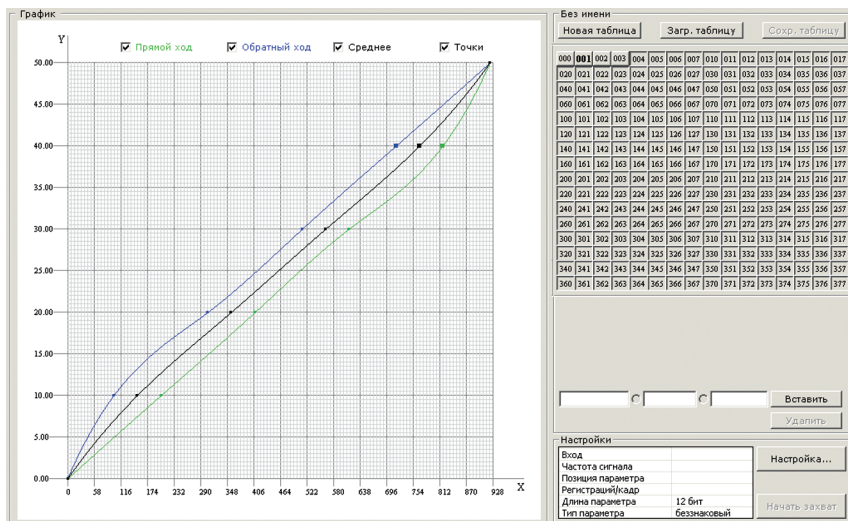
График

Y

☑ Прямой ход ☑ Обратный ход ☑ Среднее ☑ Точки

50.00
45.00
40.00
35.00
30.00
25.00
20.00
15.00
10.00
5.00
0.00

0 58 116 174 232 290 348 406 464 522 580 638 696 754 812 870 928

X

Без имени

Новая таблица Загр. таблицу Сохр. таблицу

| 000 | 001 | 002 | 003 | 004 | 005 | 006 | 007 | 010 | 011 | 012 | 013 | 014 | 015 | 016 | 017 |
|---|---|---|---|---|---|---|---|---|---|---|---|---|---|---|---|
| 020 | 021 | 022 | 023 | 024 | 025 | 026 | 027 | 030 | 031 | 032 | 033 | 034 | 035 | 036 | 037 |
| 040 | 041 | 042 | 043 | 044 | 045 | 046 | 047 | 050 | 051 | 052 | 053 | 054 | 055 | 056 | 057 |
| 060 | 061 | 062 | 063 | 064 | 065 | 066 | 067 | 070 | 071 | 072 | 073 | 074 | 075 | 076 | 077 |
| 100 | 101 | 102 | 103 | 104 | 105 | 106 | 107 | 110 | 111 | 112 | 113 | 114 | 115 | 116 | 117 |
| 120 | 121 | 122 | 123 | 124 | 125 | 126 | 127 | 130 | 131 | 132 | 133 | 134 | 135 | 136 | 137 |
| 140 | 141 | 142 | 143 | 144 | 145 | 146 | 147 | 150 | 151 | 152 | 153 | 154 | 155 | 156 | 157 |
| 160 | 161 | 162 | 163 | 164 | 165 | 166 | 167 | 170 | 171 | 172 | 173 | 174 | 175 | 176 | 177 |
| 200 | 201 | 202 | 203 | 204 | 205 | 206 | 207 | 210 | 211 | 212 | 213 | 214 | 215 | 216 | 217 |
| 220 | 221 | 222 | 223 | 224 | 225 | 226 | 227 | 230 | 231 | 232 | 233 | 234 | 235 | 236 | 237 |
| 240 | 241 | 242 | 243 | 244 | 245 | 246 | 247 | 250 | 251 | 252 | 253 | 254 | 255 | 256 | 257 |
| 260 | 261 | 262 | 263 | 264 | 265 | 266 | 267 | 270 | 271 | 272 | 273 | 274 | 275 | 276 | 277 |
| 300 | 301 | 302 | 303 | 304 | 305 | 306 | 307 | 310 | 311 | 312 | 313 | 314 | 315 | 316 | 317 |
| 320 | 321 | 322 | 323 | 324 | 325 | 326 | 327 | 330 | 331 | 332 | 333 | 334 | 335 | 336 | 337 |
| 340 | 341 | 342 | 343 | 344 | 345 | 346 | 347 | 350 | 351 | 352 | 353 | 354 | 355 | 356 | 357 |
| 360 | 361 | 362 | 363 | 364 | 365 | 366 | 367 | 370 | 371 | 372 | 373 | 374 | 375 | 376 | 377 |

Вставить
Удалить

Настройки

| Вход | |
|---|---|
| Частота сигнала | |
| Позиция параметра | |
| Регистраций/кадр | |
| Длина параметра | 12 бит |
| Тип параметра | беззнаковый |

Настройка...
Начать захват